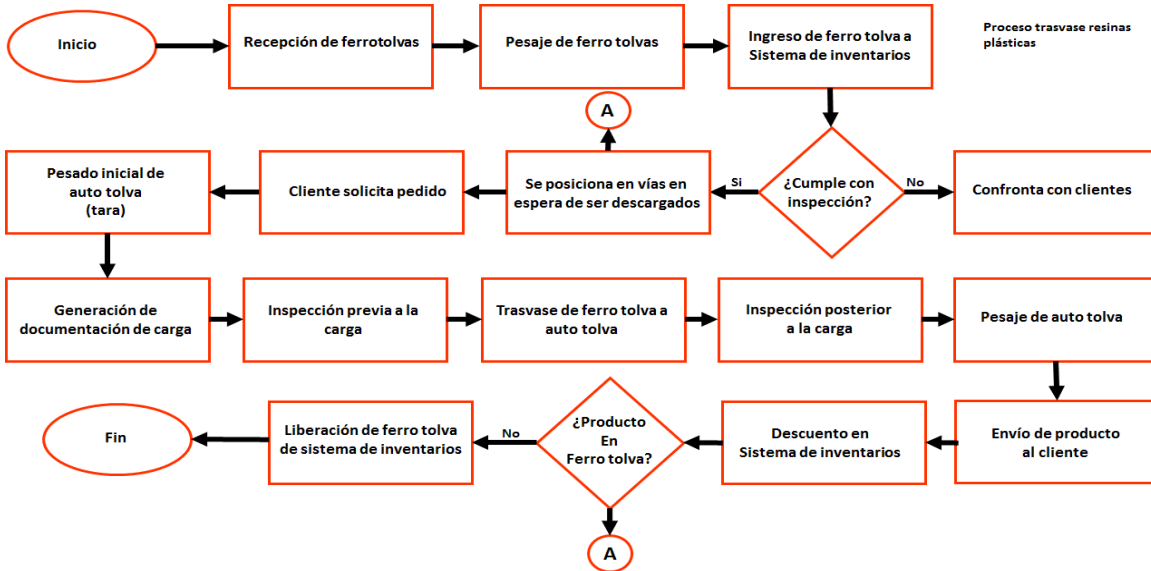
Inicio

Recepción de ferrotolvas

Pesaje de ferro tolvas

Ingreso de ferro tolva a Sistema de inventarios

Proceso trasvase resinas plásticas

A

Pesado inicial de auto tolva (tara)

Cliente solicita pedido

Se posiciona en vías en espera de ser descargados

Si

¿Cumple con inspección?

No

Confronta con clientes

Generación de documentación de carga

Inspección previa a la carga

Trasvase de ferro tolva a auto tolva

Inspección posterior a la carga

Pesaje de auto tolva

Fin

Liberación de ferro tolva de sistema de inventarios

No

¿Producto En Ferro tolva?

Descuento en Sistema de inventarios

Envío de producto al cliente

A